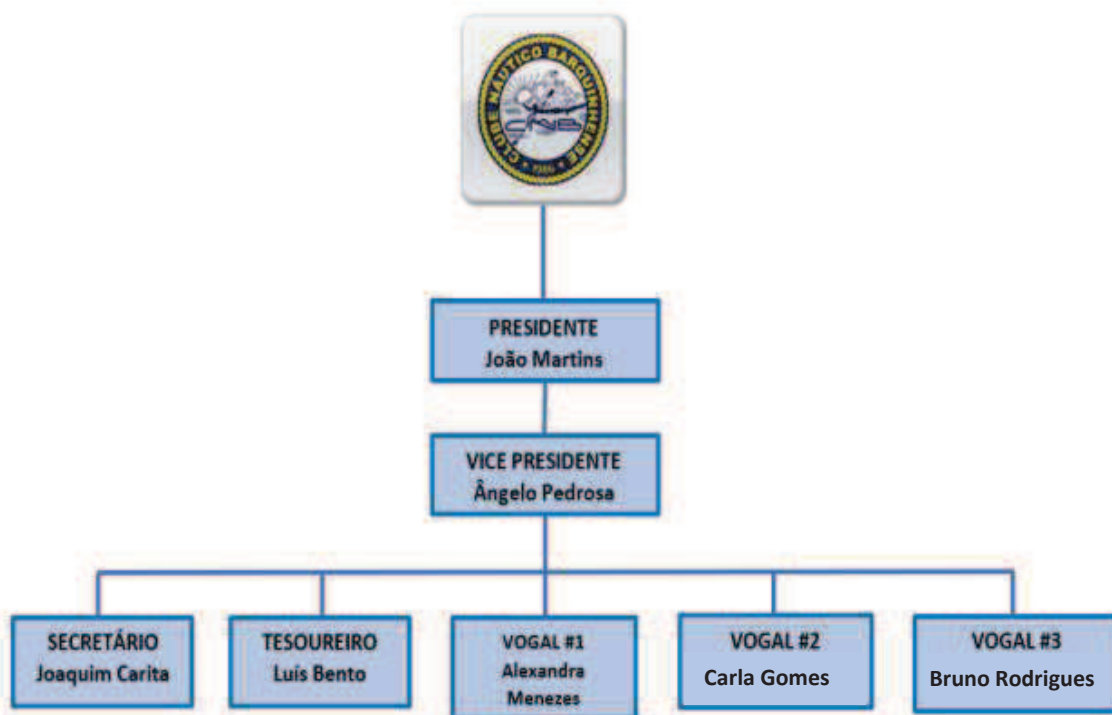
CLUBE NAUTICO BARQUINHENSE
CNB

PRESIDENTE
João Martins

VICE PRESIDENTE
Ângelo Pedrosa

SECRETÁRIO
Joaquim Carita

TESOUREIRO
Luís Bento

VOGAL #1
Alexandra Menezes

VOGAL #2
Carla Gomes

VOGAL #3
Bruno Rodrigues